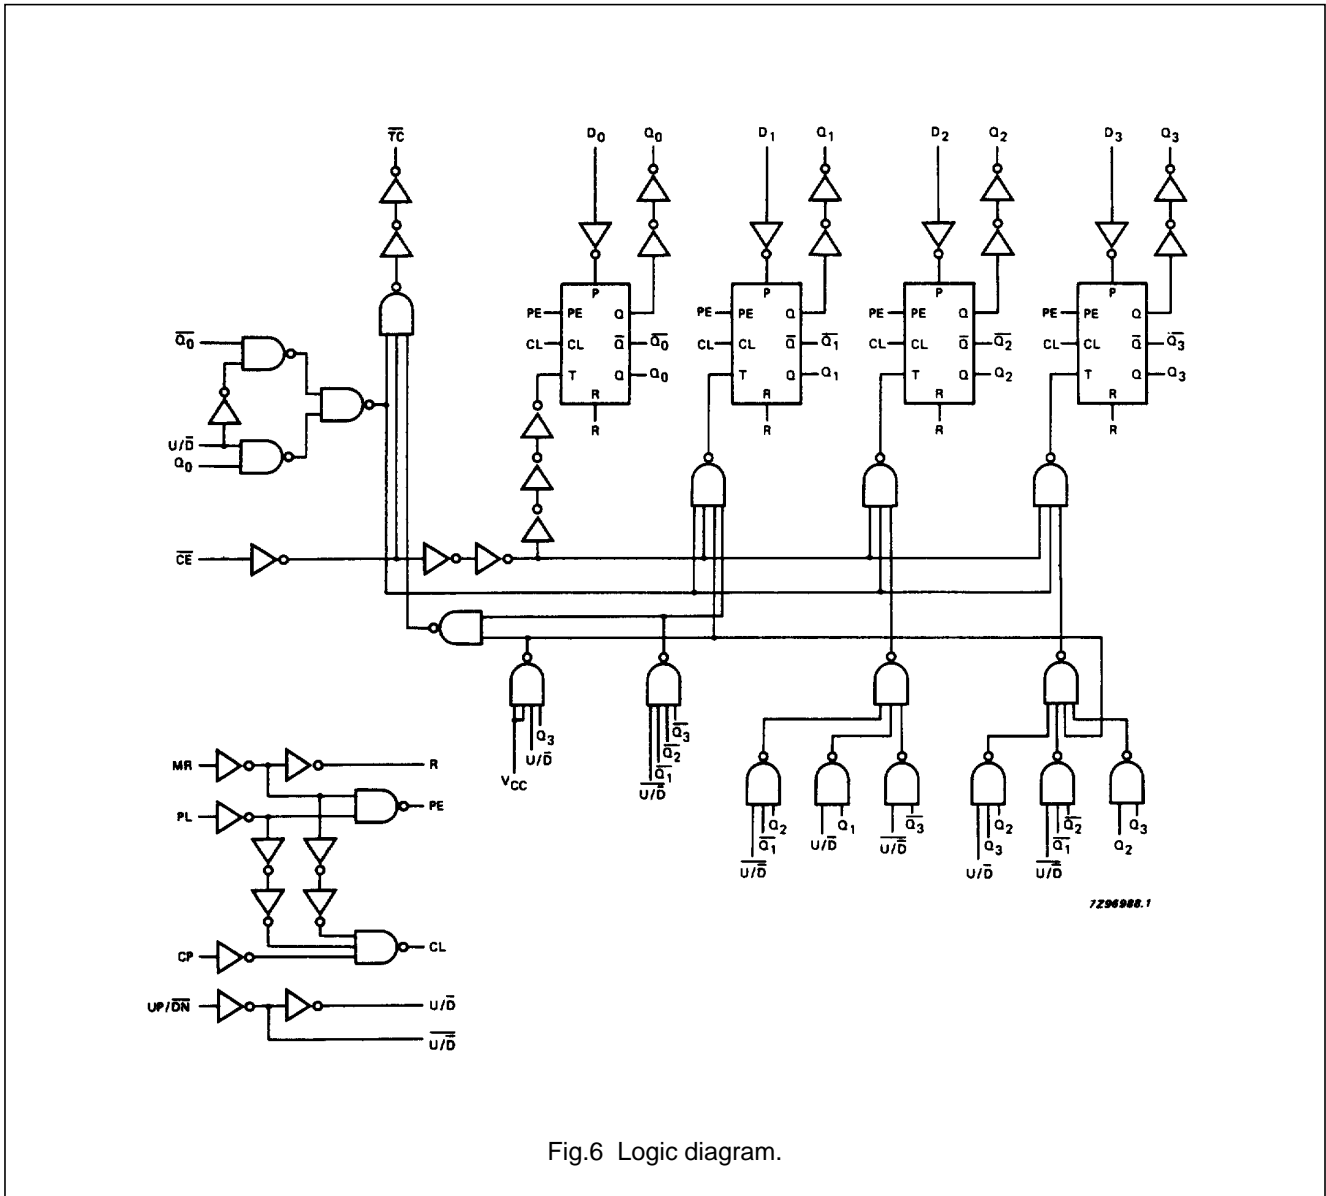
$\overline{TC}$

$D_0$ $Q_0$ $D_1$ $Q_1$ $D_2$ $Q_2$ $D_3$ $Q_3$

P PE PE Q CL CL $\overline{Q}$ $\overline{Q_0}$ T Q $Q_0$ R R

P PE PE Q CL CL $\overline{Q}$ $\overline{Q_1}$ T Q $Q_1$ R R

P PE PE Q CL CL $\overline{Q}$ $\overline{Q_2}$ T Q $Q_2$ R R

P PE PE Q CL CL $\overline{Q}$ $\overline{Q_3}$ T Q $Q_3$ R R

$\overline{Q_0}$

$U/\overline{D}$

$Q_0$

$\overline{CE}$

$V_{CC}$ $Q_3$ $U/\overline{D}$

$\overline{Q_3}$ $\overline{Q_2}$ $\overline{Q_1}$ $\overline{U/\overline{D}}$

$Q_2$ $\overline{Q_1}$ $\overline{U/\overline{D}}$ $U/\overline{D}$ $Q_1$ $\overline{Q_3}$ $\overline{U/\overline{D}}$

$Q_2$ $Q_3$ $U/\overline{D}$ $\overline{Q_2}$ $\overline{Q_1}$ $\overline{U/\overline{D}}$ $Q_3$ $Q_2$

MR R

PL PE

CP CL

UP/$\overline{DN}$ $U/\overline{D}$

$\overline{U/\overline{D}}$

7Z96988.1

Fig.6 Logic diagram.